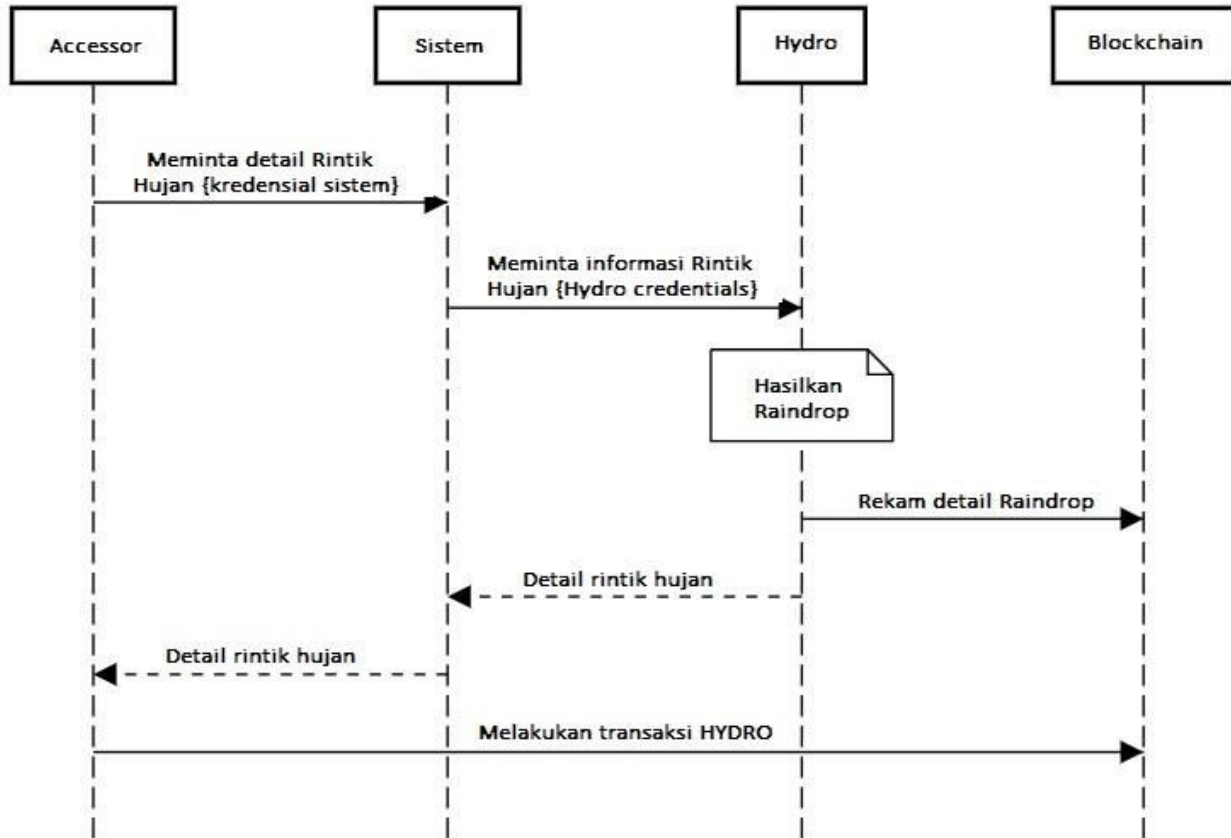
Accessor

Sistem

Hydro

Blockchain

Meminta detail Rintik Hujan {kredensial sistem}

Meminta informasi Rintik Hujan {Hydro credentials}

Hasilkan Raindrop

Rekam detail Raindrop

Detail rintik hujan

Detail rintik hujan

Melakukan transaksi HYDRO